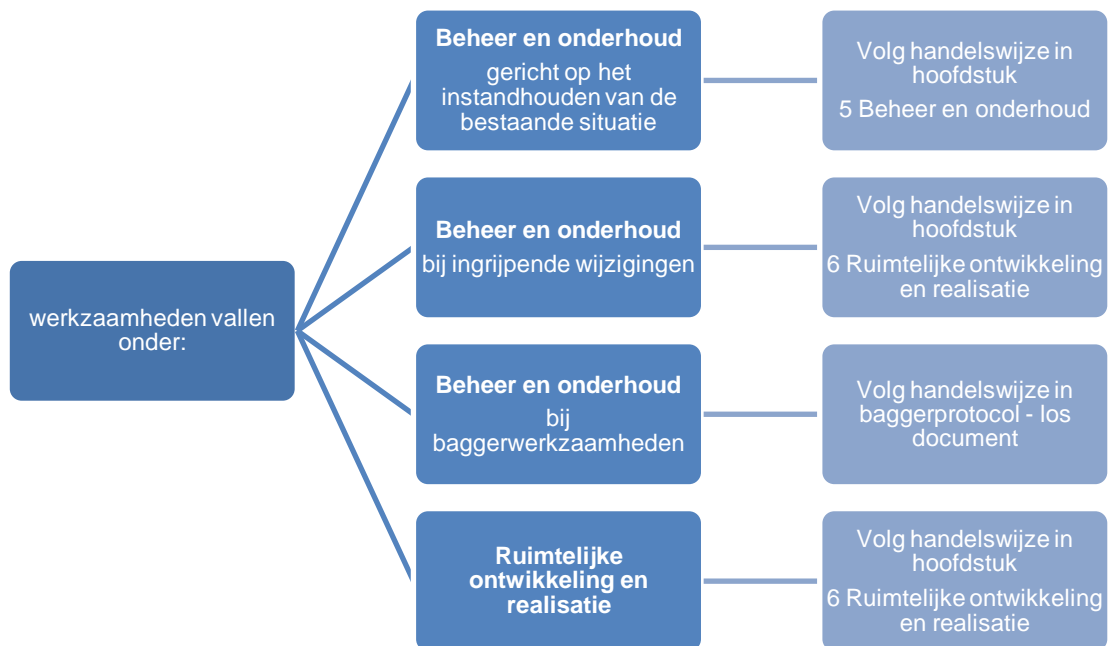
werkzaamheden vallen onder:

**Beheer en onderhoud**
gericht op het instandhouden van de bestaande situatie

Volg handelswijze in hoofdstuk
5 Beheer en onderhoud

**Beheer en onderhoud**
bij ingrijpende wijzigingen

Volg handelswijze in hoofdstuk
6 Ruimtelijke ontwikkeling en realisatie

**Beheer en onderhoud**
bij baggerwerkzaamheden

Volg handelswijze in baggerprotocol - los document

**Ruimtelijke ontwikkeling en realisatie**

Volg handelswijze in hoofdstuk
6 Ruimtelijke ontwikkeling en realisatie